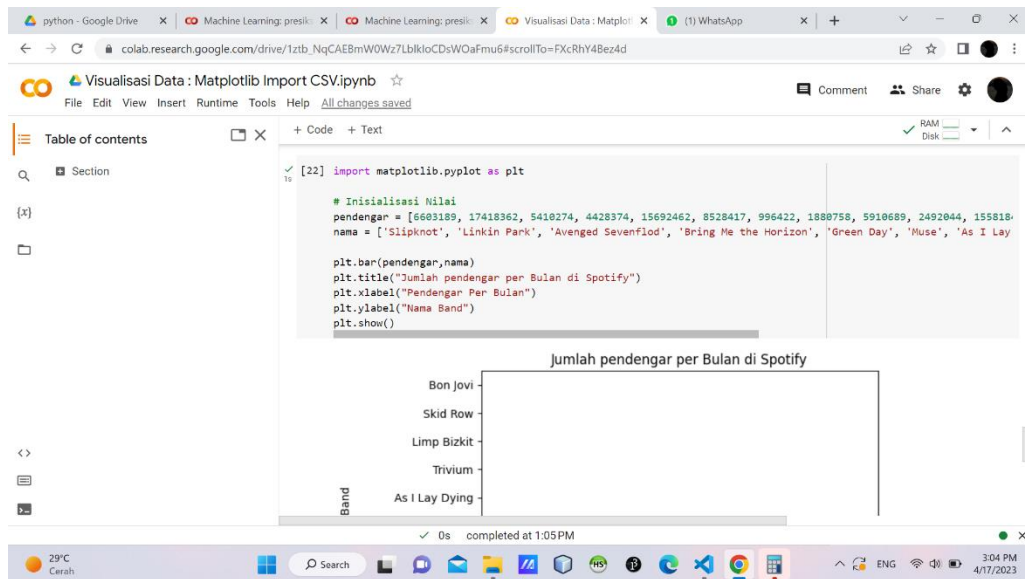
python - Google Drive ×
Machine Learning: presiks ×
Machine Learning: presiks ×
Visualisasi Data : Matplotl ×
(1) WhatsApp ×
+

colab.research.google.com/drive/1ztb_NqCAEBmW0Wz7LbIkIoCDsWOaFmu6#scrollTo=FXcRhY4Bez4d

Visualisasi Data : Matplotlib Import CSV.ipynb ☆
File Edit View Insert Runtime Tools Help All changes saved

Comment Share

Table of contents
Section

+ Code + Text

RAM
Disk

[22] import matplotlib.pyplot as plt

# Inisialisasi Nilai
pendengar = [6603189, 17418362, 5410274, 4428374, 15692462, 8528417, 996422, 1880758, 5910689, 2492044, 155818
nama = ['Slipknot', 'Linkin Park', 'Avenged Sevenflod', 'Bring Me the Horizon', 'Green Day', 'Muse', 'As I Lay

plt.bar(pendengar,nama)
plt.title("Jumlah pendengar per Bulan di Spotify")
plt.xlabel("Pendengar Per Bulan")
plt.ylabel("Nama Band")
plt.show()

Jumlah pendengar per Bulan di Spotify
Bon Jovi
Skid Row
Limp Bizkit
Trivium
As I Lay Dying
Band

✓ 0s completed at 1:05 PM

29°C
Cerah
Search
ENG
3:04 PM
4/17/2023